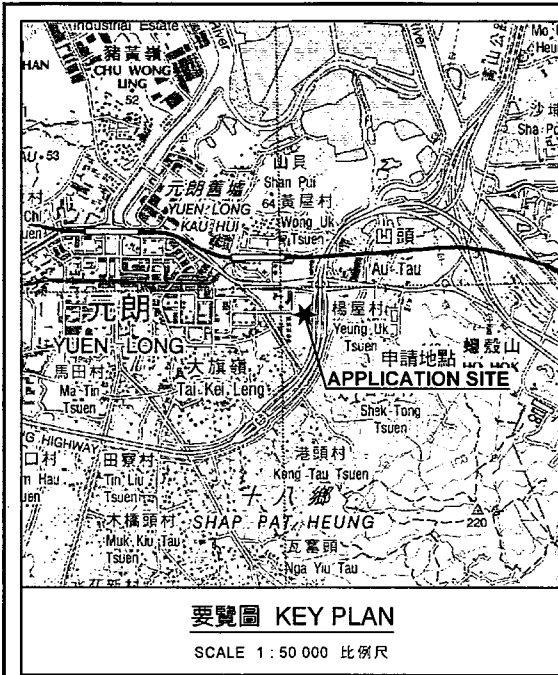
Industrial Estate
豬篙嶺
CHU WONG LING
52
HAN
U 53
元朗舊墟
YUEN LONG KAU HUI
山貝
Shan Pui
64 黃屋村
Wong Uk Tsuen
凹頭
Au Tau
楊屋村
Yeung Uk Tsuen
申請地點
APPLICATION SITE
蠔殼山
元朗
YUEN LONG
馬田村
Ma Tin Tsuen
大旗嶺
Tai Kei Leng
石塘村
Shek Tong Tsuen
港頭村
Keng Tau Tsuen
十八鄉
SHAP PAT HEUNG
田寮村
Tin Liu Tsuen
木橋頭村
Muk Kiu Tau Tsuen
瓦窰頭
Nga Yiu Tau
220
G HIGHWAY
口村
n Hau
沙埔
Sha Po
Mo
Heu

要覽圖 KEY PLAN
SCALE 1 : 50 000 比例尺